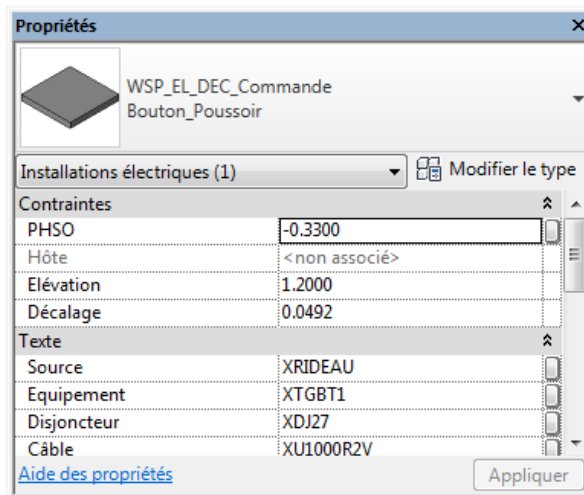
Propriétés

WSP_EL_DEC_Commande
Bouton_Poussoir

Installations électriques (1)

Modifier le type

| Contraintes | |
|---|---|
| PHSO | -0.3300 |
| Hôte | <non associé> |
| Elévation | 1.2000 |
| Décalage | 0.0492 |

| Texte | |
|---|---|
| Source | XRIDEAU |
| Equipement | XTGBT1 |
| Disjoncteur | XDJ27 |
| Câble | XU1000R2V |

Aide des propriétés

Appliquer